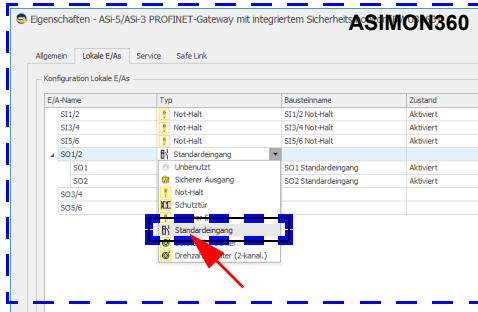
Eigenschaften - ASi-5/ASi-3 PROFINET-Gateway mit integriertem Sicherheits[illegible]

ASIMON360

Allgemein | Lokale E/As | Service | Safe Link

Konfiguration Lokale E/As

| E/A-Name | Typ | Bausteinname | Zustand |
|---|---|---|---|
| SI1/2 | Not-Halt | SI1/2 Not-Halt | Aktiviert |
| SI3/4 | Not-Halt | SI3/4 Not-Halt | Aktiviert |
| SI5/6 | Not-Halt | SI5/6 Not-Halt | Aktiviert |
| SO1/2 | Standardeingang | | |
| SO1 | | SO1 Standardeingang | Aktiviert |
| SO2 | | SO2 Standardeingang | Aktiviert |
| SO3/4 | | | |
| SO5/6 | | | |

Unbenutzt
Sicherer Ausgang
Not-Halt
Schutztür
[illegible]
Standardeingang
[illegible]
Drehza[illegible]ter (2-kanal.)